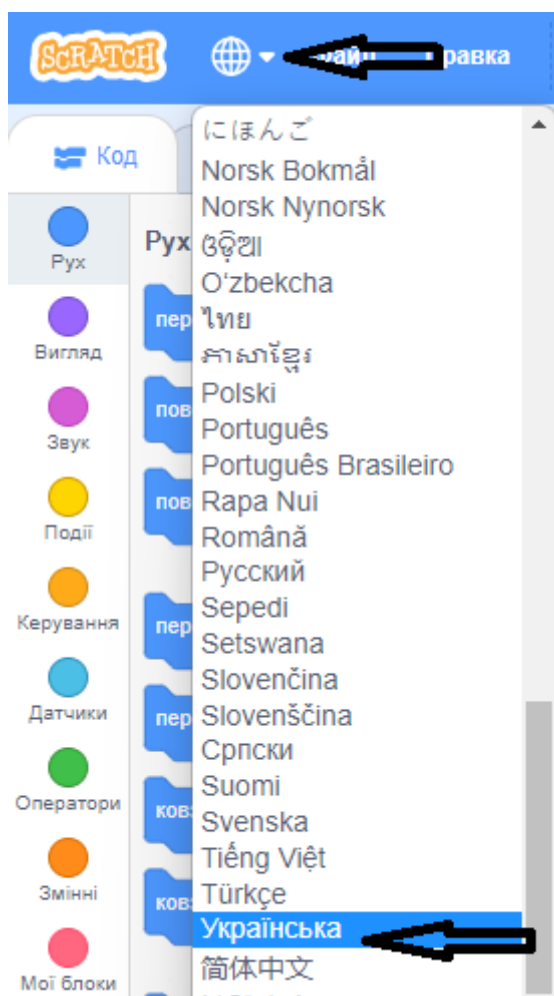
SCRATCH

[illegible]айл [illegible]равка

Код

Рух

Вигляд

Звук

Події

Керування

Датчики

Оператори

Змінні

Мої блоки

Рух

пер

пов

пов

пер

пер

ков

ков

にほんご
Norsk Bokmål
Norsk Nynorsk
ଓଡ଼ିଆ
Oʻzbekcha
ไทย
ភាសាខ្មែរ
Polski
Português
Português Brasileiro
Rapa Nui
Română
Русский
Sepedi
Setswana
Slovenčina
Slovenščina
Српски
Suomi
Svenska
Tiếng Việt
Türkçe
Українська
简体中文